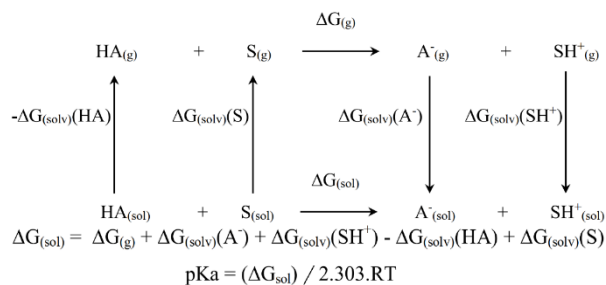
$\Delta G_{(g)}$

$HA_{(g)}$ + $S_{(g)}$ → $A^{-}_{(g)}$ + $SH^{+}_{(g)}$

$-\Delta G_{(solv)}(HA)$ $\Delta G_{(solv)}(S)$ $\Delta G_{(solv)}(A^{-})$ $\Delta G_{(solv)}(SH^{+})$

$\Delta G_{(sol)}$

$HA_{(sol)}$ + $S_{(sol)}$ → $A^{-}_{(sol)}$ + $SH^{+}_{(sol)}$

$\Delta G_{(sol)} = \Delta G_{(g)} + \Delta G_{(solv)}(A^{-}) + \Delta G_{(solv)}(SH^{+}) - \Delta G_{(solv)}(HA) + \Delta G_{(solv)}(S)$

$pKa = (\Delta G_{sol}) / 2.303.RT$